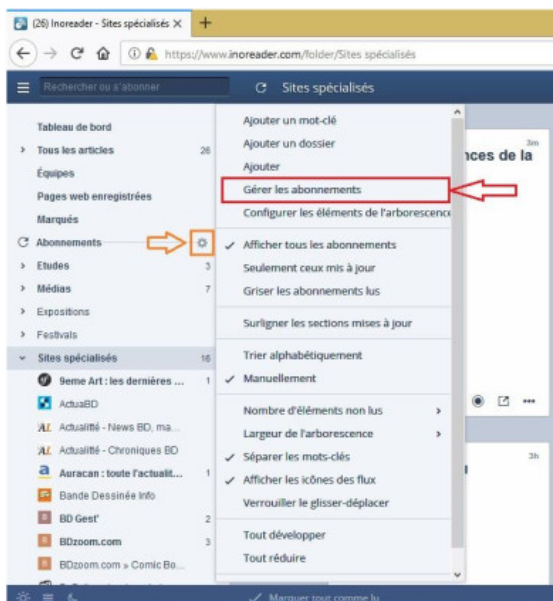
(26) Inoreader - Sites spécialisés ×

+

https://www.inoreader.com/folder/Sites spécialisés

Rechercher ou s'abonner

Sites spécialisés

Tableau de bord

Tous les articles 26

Équipes

Pages web enregistrées

Marqués

Abonnements

Etudes 3

Médias 7

Expositions

Festivals

Sites spécialisés 16

9eme Art : les dernières ... 1

ActuaBD

Actualité - News BD, ma...

Actualité - Chroniques BD

Auracan : toute l'actualit... 1

Bande Dessinée Info

BD Gest' 2

BDzoom.com 3

BDzoom.com » Comic Bo...

Ajouter un mot-clé

Ajouter un dossier

Ajouter

Gérer les abonnements

Configurer les éléments de l'arborescence

✓ Afficher tous les abonnements

Seulement ceux mis à jour

Griser les abonnements lus

Surligner les sections mises à jour

Trier alphabétiquement

✓ Manuellement

Nombre d'éléments non lus

Largeur de l'arborescence

✓ Séparer les mots-clés

✓ Afficher les icônes des flux

Verrouiller le glisser-déplacer

Tout développer

Tout réduire

3m

nces de la

3h

✓ Marquer tout comme lu